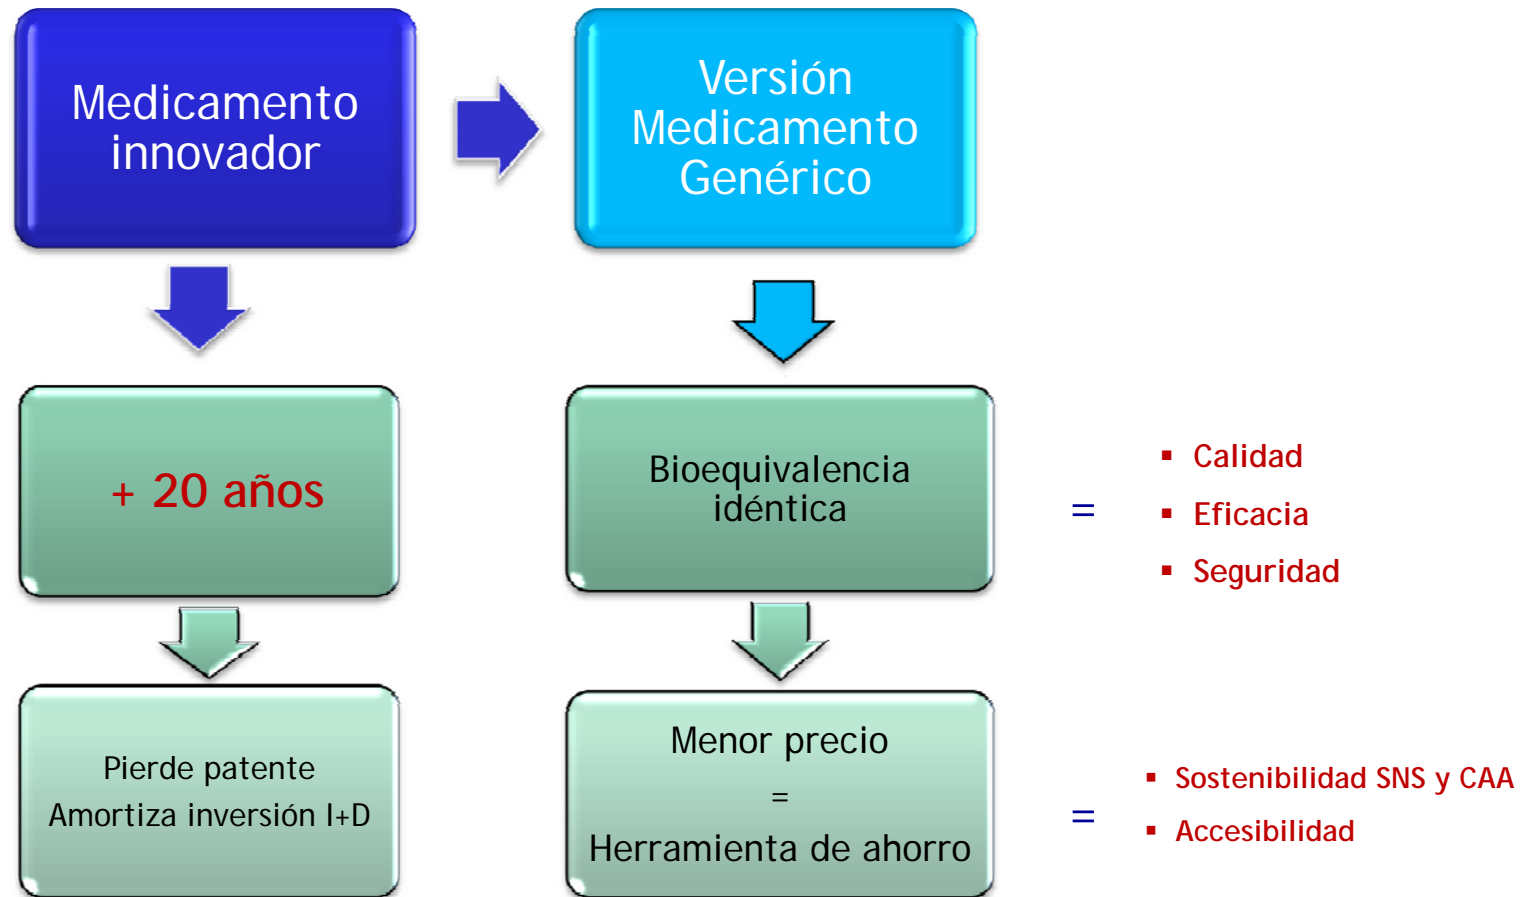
Medicamento innovador

Versión Medicamento Genérico

+ 20 años

Bioequivalencia idéntica

=

- Calidad
- Eficacia
- Seguridad

Pierde patente
Amortiza inversión I+D

Menor precio
=
Herramienta de ahorro

=

- Sostenibilidad SNS y CAA
- Accesibilidad